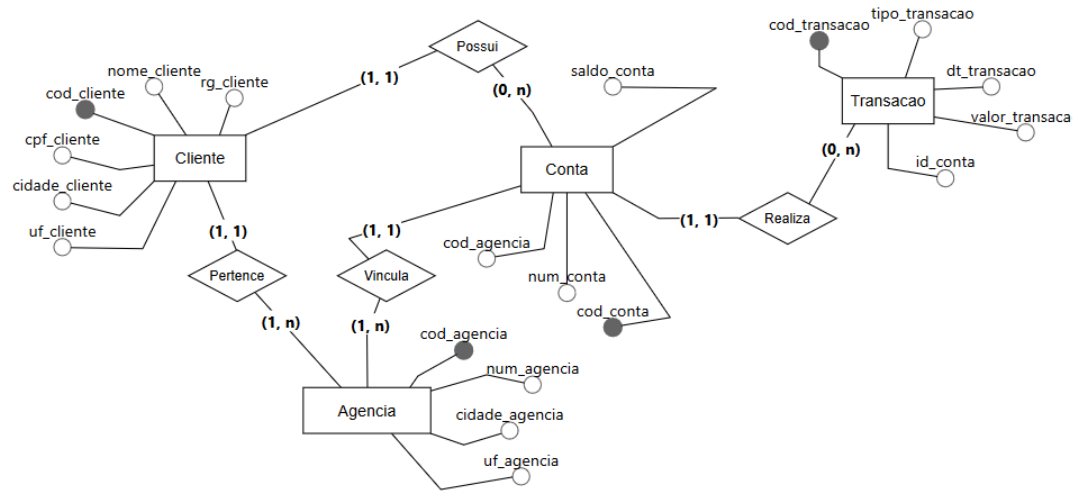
cod_transacao
tipo_transacao
Possui
dt_transacao
saldo_conta
nome_cliente
(1, 1)
Transacao
rg_cliente
(0, n)
cod_cliente
valor_transaca
cpf_cliente
(0, n)
Cliente
id_conta
Conta
cidade_cliente
(1, 1)
Realiza
(1, 1)
uf_cliente
(1, 1)
cod_agencia
Pertence
Vincula
num_conta
cod_conta
(1, n)
(1, n)
cod_agencia
num_agencia
Agencia
cidade_agencia
uf_agencia